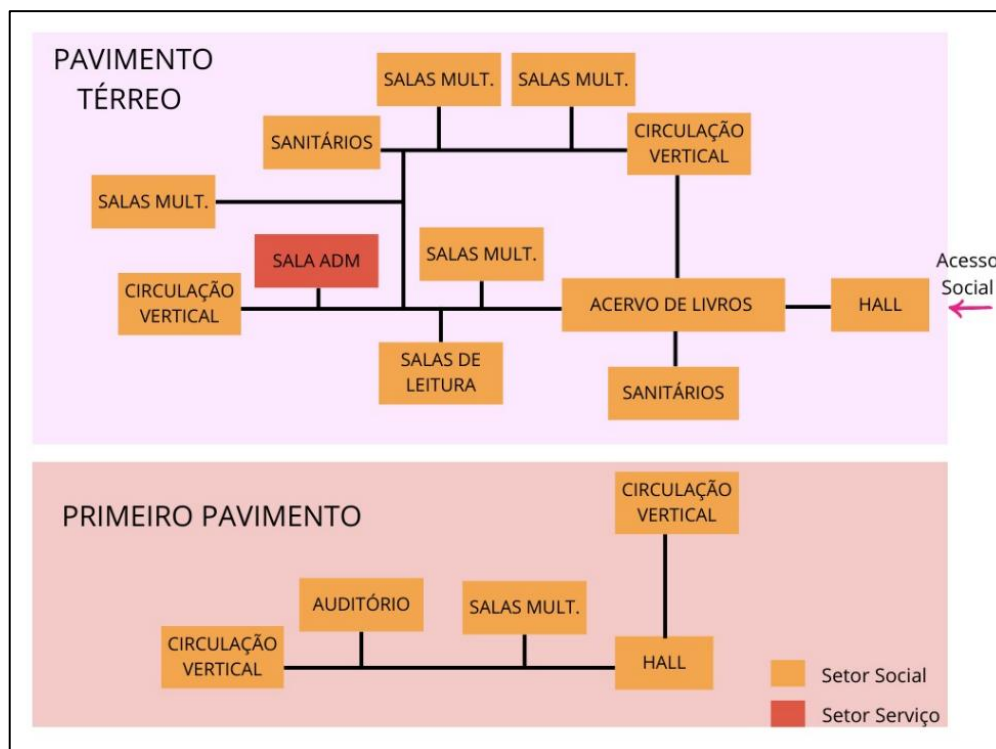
PAVIMENTO TÉRREO

SALAS MULT.

SALAS MULT.

SANITÁRIOS

CIRCULAÇÃO VERTICAL

SALAS MULT.

SALA ADM

SALAS MULT.

Acesso Social

CIRCULAÇÃO VERTICAL

ACERVO DE LIVROS

HALL

SALAS DE LEITURA

SANITÁRIOS

PRIMEIRO PAVIMENTO

CIRCULAÇÃO VERTICAL

AUDITÓRIO

SALAS MULT.

CIRCULAÇÃO VERTICAL

HALL

Setor Social

Setor Serviço